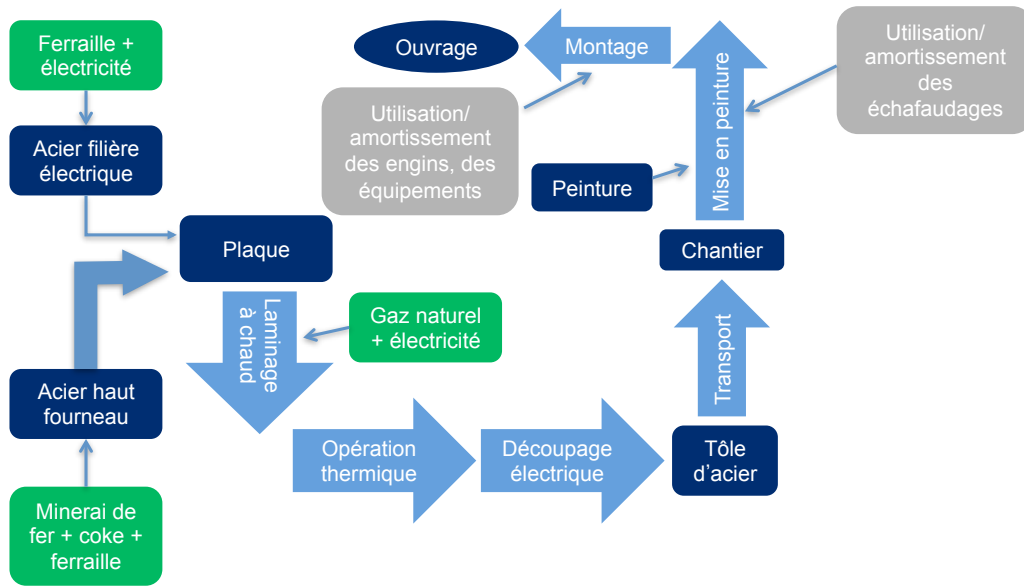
Ferraille + électricité

Acier filière électrique

Plaque

Acier haut fourneau

Minerai de fer + coke + ferraille

Laminage à chaud

Gaz naturel + électricité

Opération thermique

Découpage électrique

Tôle d'acier

Transport

Chantier

Mise en peinture

Peinture

Utilisation/ amortissement des engins, des équipements

Ouvrage

Montage

Utilisation/ amortissement des échafaudages